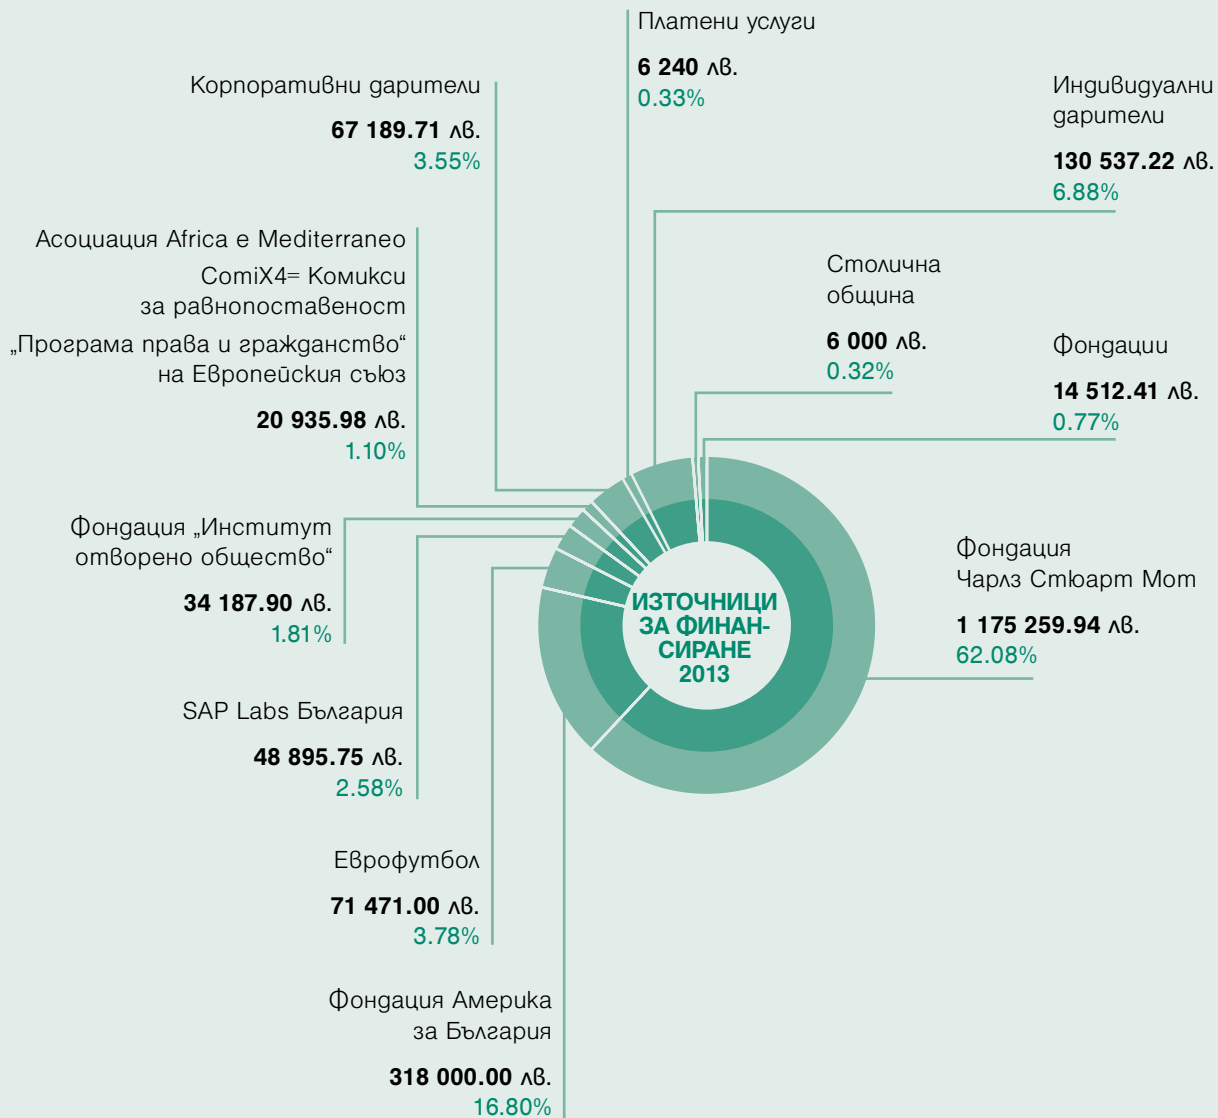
Платени услуги

**6 240** лв.
0.33%

Корпоративни дарители

**67 189.71** лв.
3.55%

Индивидуални дарители

**130 537.22** лв.
6.88%

Асоциация Africa e Mediterraneo
ComiX4= Комикси за равнопоставеност
„Програма права и гражданство“ на Европейския съюз

**20 935.98** лв.
1.10%

Столична община

**6 000** лв.
0.32%

Фондации

**14 512.41** лв.
0.77%

Фондация „Институт отворено общество“

**34 187.90** лв.
1.81%

ИЗТОЧНИЦИ ЗА ФИНАНСИРАНЕ 2013

Фондация Чарлз Стюарт Мот

**1 175 259.94** лв.
62.08%

SAP Labs България

**48 895.75** лв.
2.58%

Еврофутбол

**71 471.00** лв.
3.78%

Фондация Америка за България

**318 000.00** лв.
16.80%